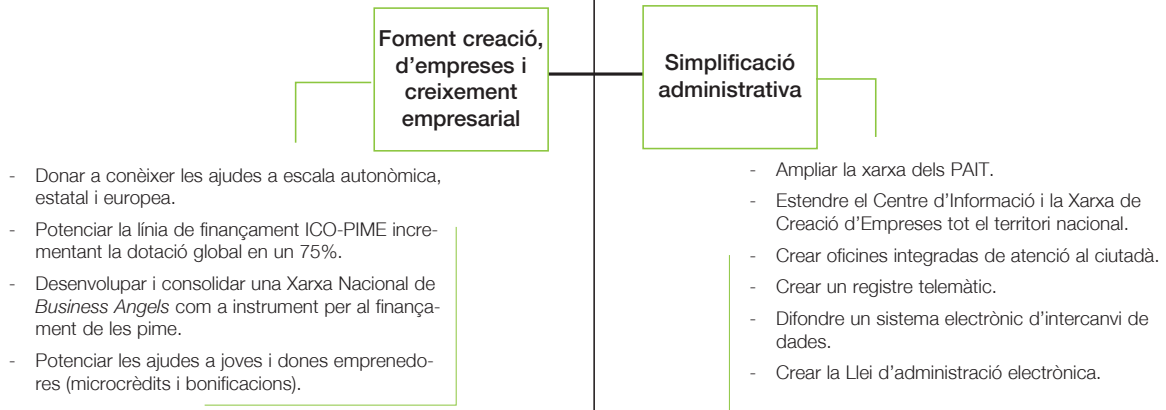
Foment creació, d'empreses i creixement empresarial

- Donar a conèixer les ajudes a escala autonòmica, estatal i europea.
- Potenciar la línia de finançament ICO-PIME incrementant la dotació global en un 75%.
- Desenvolupar i consolidar una Xarxa Nacional de *Business Angels* com a instrument per al finançament de les pime.
- Potenciar les ajudes a joves i dones emprenedores (microcrèdits i bonificacions).

Simplificació administrativa

- Ampliar la xarxa dels PAIT.
- Estendre el Centre d'Informació i la Xarxa de Creació d'Empreses tot el territori nacional.
- Crear oficines integradas de atenció al ciutadà.
- Crear un registre telemàtic.
- Difondre un sistema electrònic d'intercanvi de dades.
- Crear la Llei d'administració electrònica.